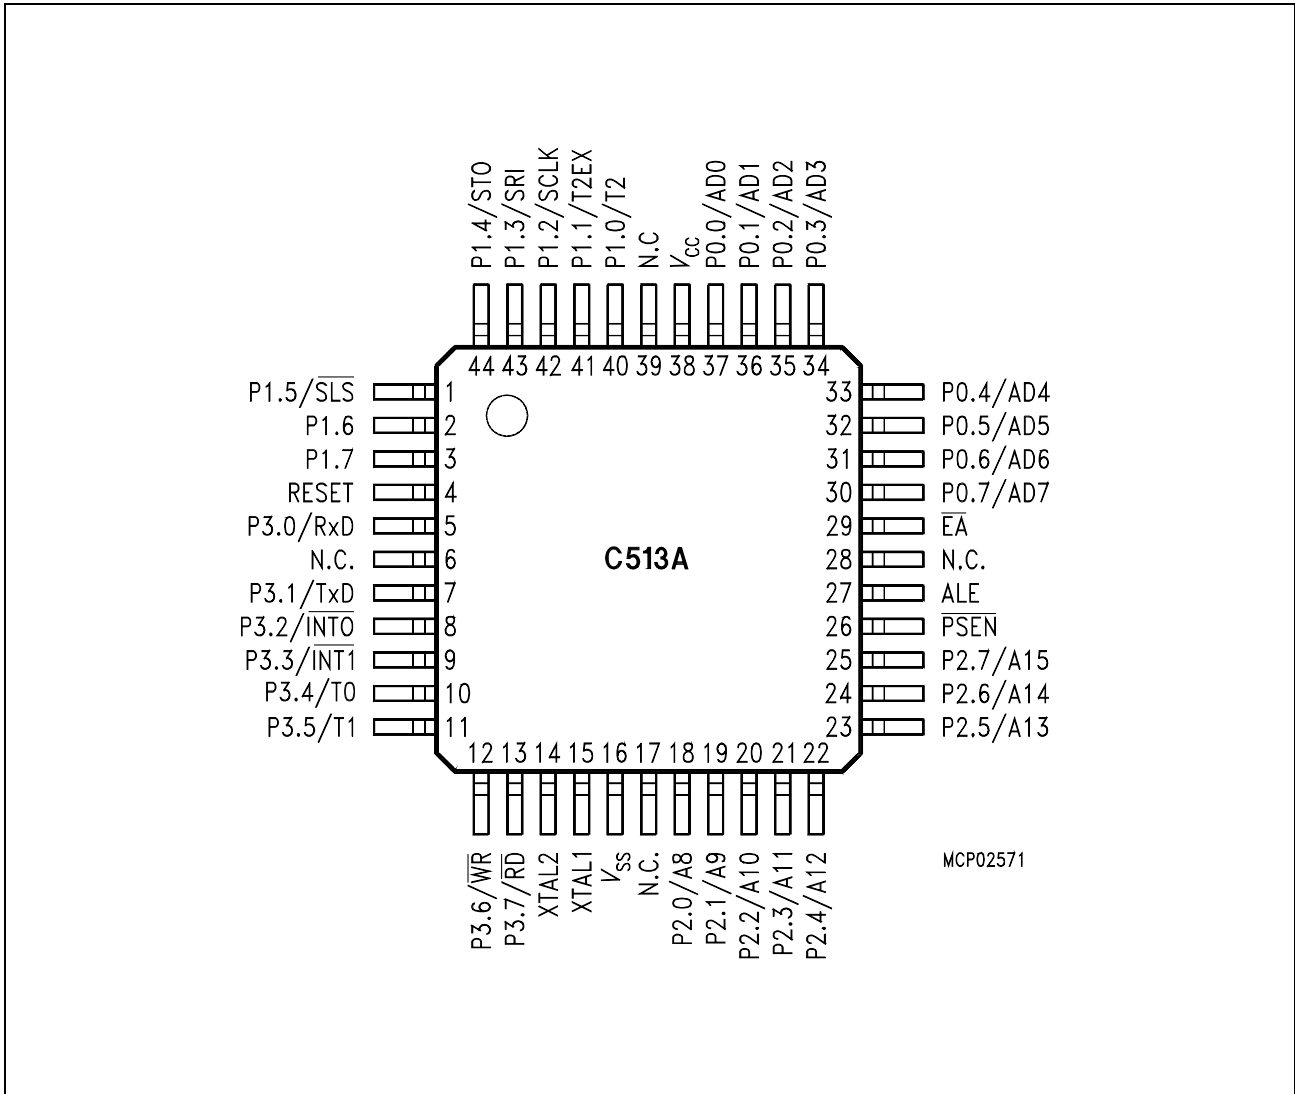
P1.4/STO
P1.3/SRI
P1.2/SCLK
P1.1/T2EX
P1.0/T2
N.C
$V_{CC}$
P0.0/AD0
P0.1/AD1
P0.2/AD2
P0.3/AD3

44 43 42 41 40 39 38 37 36 35 34

P1.5/$\overline{SLS}$ 1
P1.6 2
P1.7 3
RESET 4
P3.0/RxD 5
N.C. 6
P3.1/TxD 7
P3.2/$\overline{INT0}$ 8
P3.3/$\overline{INT1}$ 9
P3.4/T0 10
P3.5/T1 11

C513A

33 P0.4/AD4
32 P0.5/AD5
31 P0.6/AD6
30 P0.7/AD7
29 $\overline{EA}$
28 N.C.
27 ALE
26 $\overline{PSEN}$
25 P2.7/A15
24 P2.6/A14
23 P2.5/A13

12 13 14 15 16 17 18 19 20 21 22

P3.6/$\overline{WR}$
P3.7/$\overline{RD}$
XTAL2
XTAL1
$V_{SS}$
N.C.
P2.0/A8
P2.1/A9
P2.2/A10
P2.3/A11
P2.4/A12

MCP02571